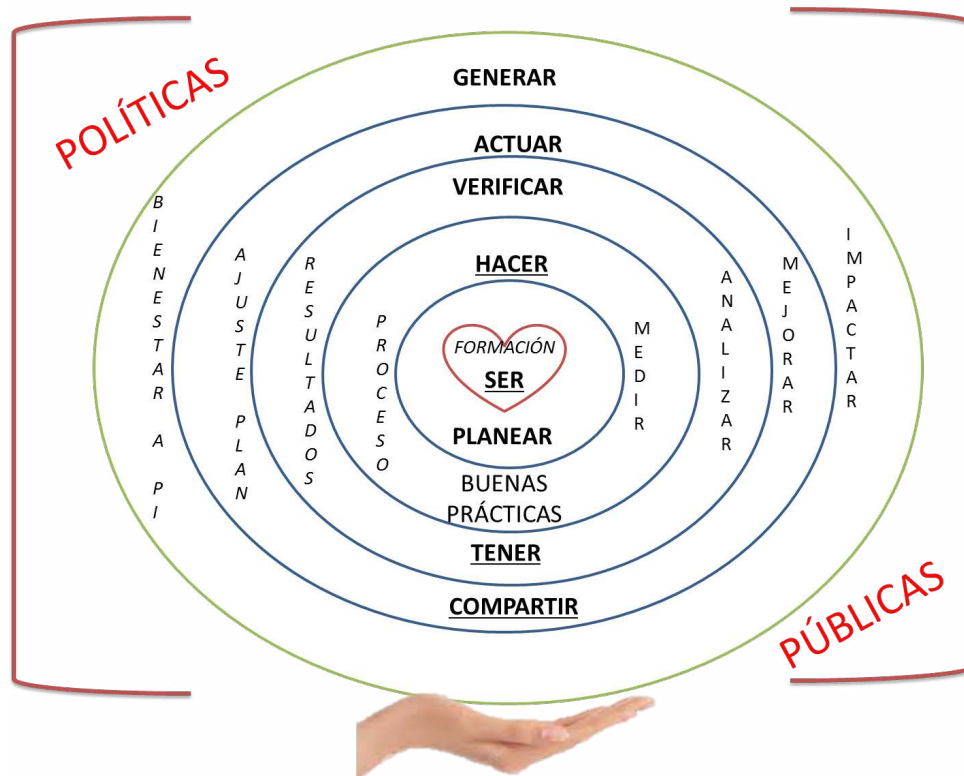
POLÍTICAS

GENERAR

ACTUAR

VERIFICAR

HACER

FORMACIÓN

SER

PLANEAR

BUENAS PRÁCTICAS

TENER

COMPARTIR

BIENESTAR A PI

AJUSTE PLAN

RESULTADOS

PROCESO

MEDIR

ANALIZAR

MEJORAR

IMPACTAR

PÚBLICAS